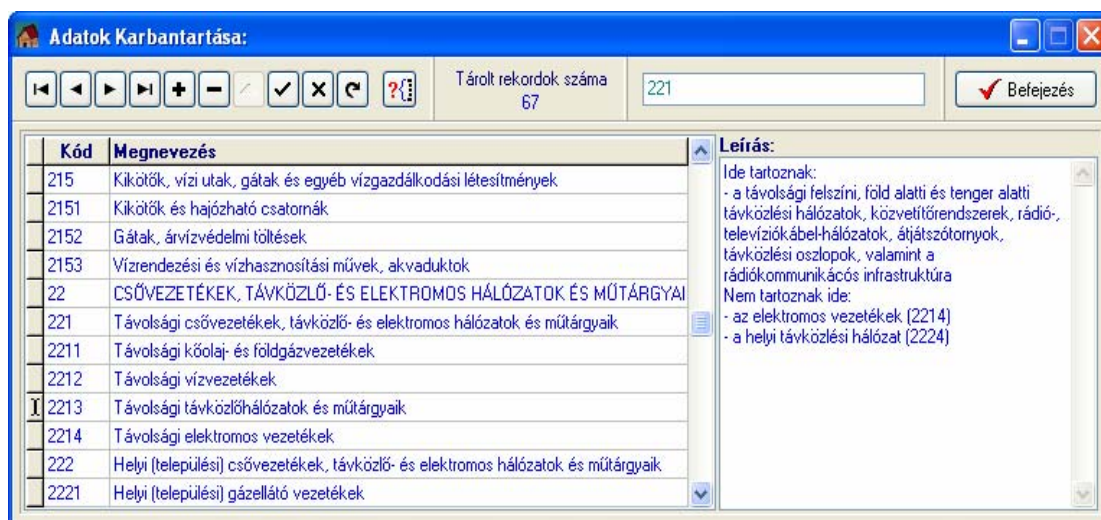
Adatok Karbantartása:

Tárolt rekordok száma
67

221

Befejezés

| Kód | Megnevezés |
|---|---|
| 215 | Kikötők, vízi utak, gátak és egyéb vízgazdálkodási létesítmények |
| 2151 | Kikötők és hajózható csatornák |
| 2152 | Gátak, árvízvédelmi töltések |
| 2153 | Vízrendezési és vízhasznosítási művek, akvaduktok |
| 22 | CSŐVEZETÉKEK, TÁVKÖZLŐ- ÉS ELEKTROMOS HÁLÓZATOK ÉS MŰTÁRGYAI |
| 221 | Távolsági csővezetékek, távközlő- és elektromos hálózatok és műtárgyaik |
| 2211 | Távolsági kőolaj- és földgázvezetékek |
| 2212 | Távolsági vízvezetékek |
| 2213 | Távolsági távközlőhálózatok és műtárgyaik |
| 2214 | Távolsági elektromos vezetékek |
| 222 | Helyi (települési) csővezetékek, távközlő- és elektromos hálózatok és műtárgyaik |
| 2221 | Helyi (települési) gázellátó vezetékek |

Leírás:
Ide tartoznak:
- a távolsági felszíni, föld alatti és tenger alatti távközlési hálózatok, közvetítőrendszerek, rádió-, televíziókábel-hálózatok, átjátszótornyok, távközlési oszlopok, valamint a rádiókommunikácós infrastruktúra
Nem tartoznak ide:
- az elektromos vezetékek (2214)
- a helyi távközlési hálózat (2224)